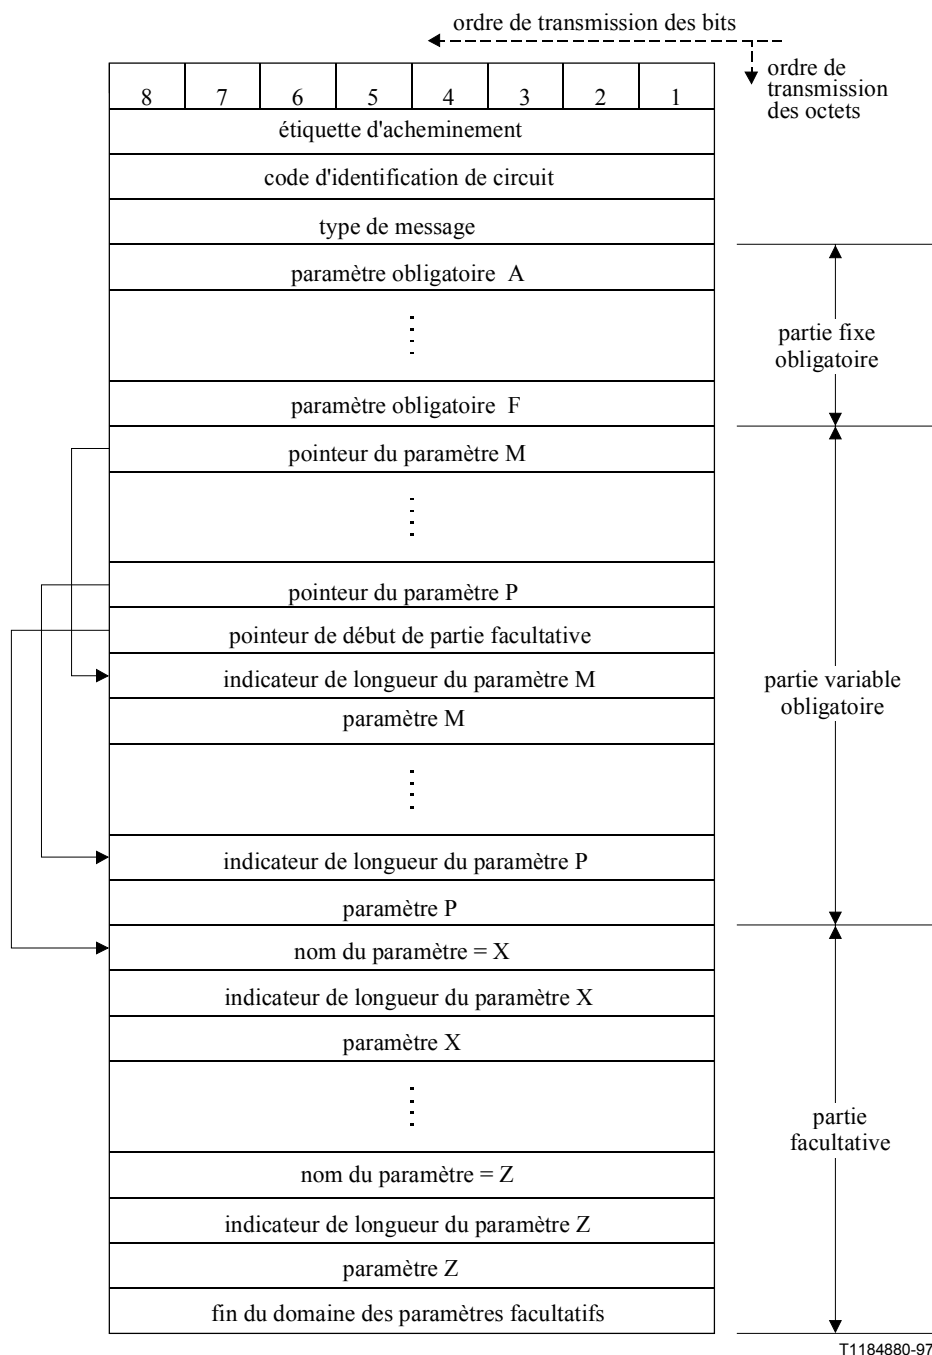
ordre de transmission des bits

ordre de transmission des octets

| 8 | 7 | 6 | 5 | 4 | 3 | 2 | 1 |
|---|---|---|---|---|---|---|---|
| étiquette d'acheminement | | | | | | | |
| code d'identification de circuit | | | | | | | |
| type de message | | | | | | | |
| paramètre obligatoire A | | | | | | | |
| ⋮ | | | | | | | |
| paramètre obligatoire F | | | | | | | |
| pointeur du paramètre M | | | | | | | |
| ⋮ | | | | | | | |
| pointeur du paramètre P | | | | | | | |
| pointeur de début de partie facultative | | | | | | | |
| indicateur de longueur du paramètre M | | | | | | | |
| paramètre M | | | | | | | |
| ⋮ | | | | | | | |
| indicateur de longueur du paramètre P | | | | | | | |
| paramètre P | | | | | | | |
| nom du paramètre = X | | | | | | | |
| indicateur de longueur du paramètre X | | | | | | | |
| paramètre X | | | | | | | |
| ⋮ | | | | | | | |
| nom du paramètre = Z | | | | | | | |
| indicateur de longueur du paramètre Z | | | | | | | |
| paramètre Z | | | | | | | |
| fin du domaine des paramètres facultatifs | | | | | | | |

partie fixe obligatoire

partie variable obligatoire

partie facultative

T1184880-97